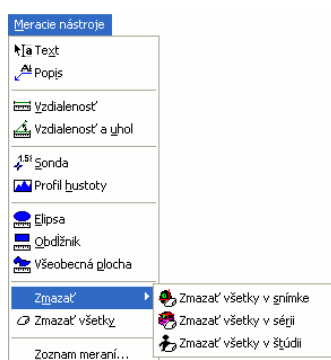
Meracie nástroje
Text
Popis
Vzdialenosť
Vzdialenosť a uhol
Sonda
Profil hustoty
Elipsa
Obdĺžnik
Všeobecná plocha
Zmazať
Zmazať všetky
Zoznam meraní...
Zmazať všetky v snímke
Zmazať všetky v sérii
Zmazať všetky v štúdii